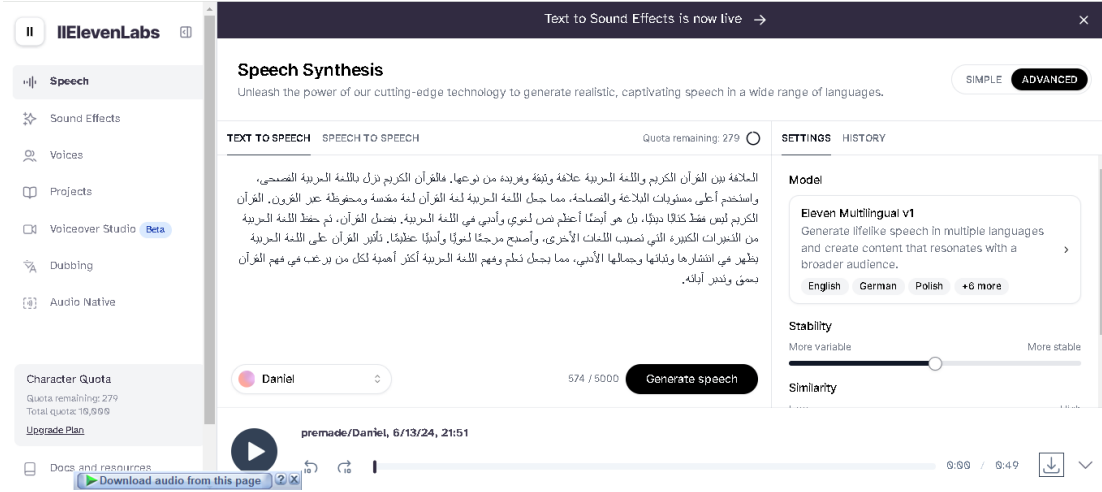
II ElevenLabs

Speech
Sound Effects
Voices
Projects
Voiceover Studio Beta
Dubbing
Audio Native

Character Quota
Quota remaining: 279
Total quota: 10,000
Upgrade Plan

Docs and resources

Download audio from this page ? X

Text to Sound Effects is now live →

Speech Synthesis
Unleash the power of our cutting-edge technology to generate realistic, captivating speech in a wide range of languages.

SIMPLE ADVANCED

TEXT TO SPEECH SPEECH TO SPEECH Quota remaining: 279

العلاقة بين القرآن الكريم واللغة العربية علاقة وثيقة وفريدة من نوعها. فالقرآن الكريم نزل باللغة العربية الفصحى، واستخدم أعلى مستويات البلاغة والفصاحة، مما جعل اللغة العربية لغة القرآن لغة مقدسة ومحفوظة عبر القرون. القرآن الكريم ليس فقط كتابًا دينيًا، بل هو أيضًا أعظم نص لغوي وأدبي في اللغة العربية. بفضل القرآن، تم حفظ اللغة العربية من التغيرات الكبيرة التي تصيب اللغات الأخرى، وأصبح مرجعًا لغويًا وأدبيًا عظيمًا. تأثير القرآن على اللغة العربية يظهر في انتشارها وثباتها وجمالها الأدبي، مما يجعل تعلم وفهم اللغة العربية أكثر أهمية لكل من يرغب في فهم القرآن بعمق وتدبر آياته.

Daniel
574 / 5000 Generate speech

SETTINGS HISTORY

Model
Eleven Multilingual v1
Generate lifelike speech in multiple languages and create content that resonates with a broader audience.
English German Polish +6 more

Stability
More variable More stable

Similarity

premade/Daniel, 6/13/24, 21:51
0:00 / 0:49